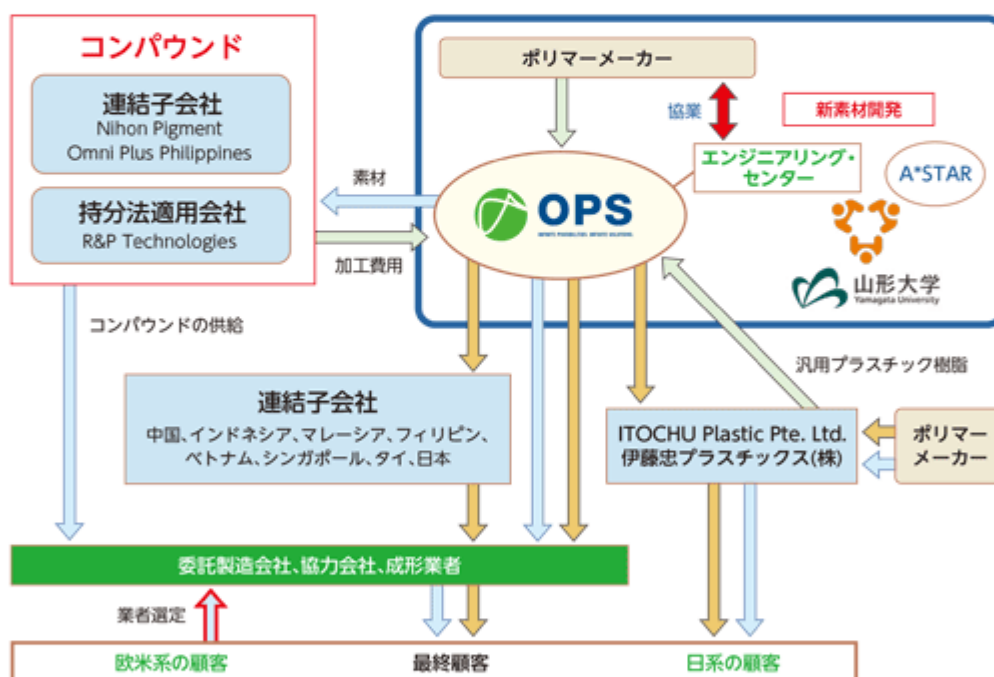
コンパウンド

連結子会社
Nihon Pigment
Omni Plus Philippines

持分法適用会社
R&P Technologies

素材

加工費用

コンパウンドの供給

ポリマーメーカー

協業

新素材開発

エンジニアリング・センター

A*STAR

OPS

山形大学
Yamagata University

汎用プラスチック樹脂

連結子会社
中国、インドネシア、マレーシア、フィリピン、ベトナム、シンガポール、タイ、日本

ITOCHU Plastic Pte. Ltd.
伊藤忠プラスチックス(株)

ポリマーメーカー

委託製造会社、協力会社、成形業者

業者選定

欧米系の顧客

最終顧客

日系の顧客